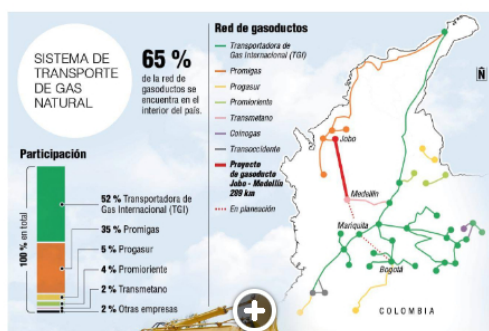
SISTEMA DE TRANSPORTE DE GAS NATURAL

65 %
de la red de gasoductos se encuentra en el interior del país.

Participación

100 % en total

52 % Transportadora de Gas Internacional (TGI)
35 % Promigas
5 % Progasur
4 % Promioriente
2 % Transmetano
2 % Otras empresas

Red de gasoductos
Transportadora de Gas Internacional (TGI)
Promigas
Progasur
Promioriente
Transmetano
Coinogas
Transoccidente
Proyecto de gasoducto Jobo - Medellín 289 km
En planeación

Jobo
Medellín
Mariquita
Bogotá
COLOMBIA
N